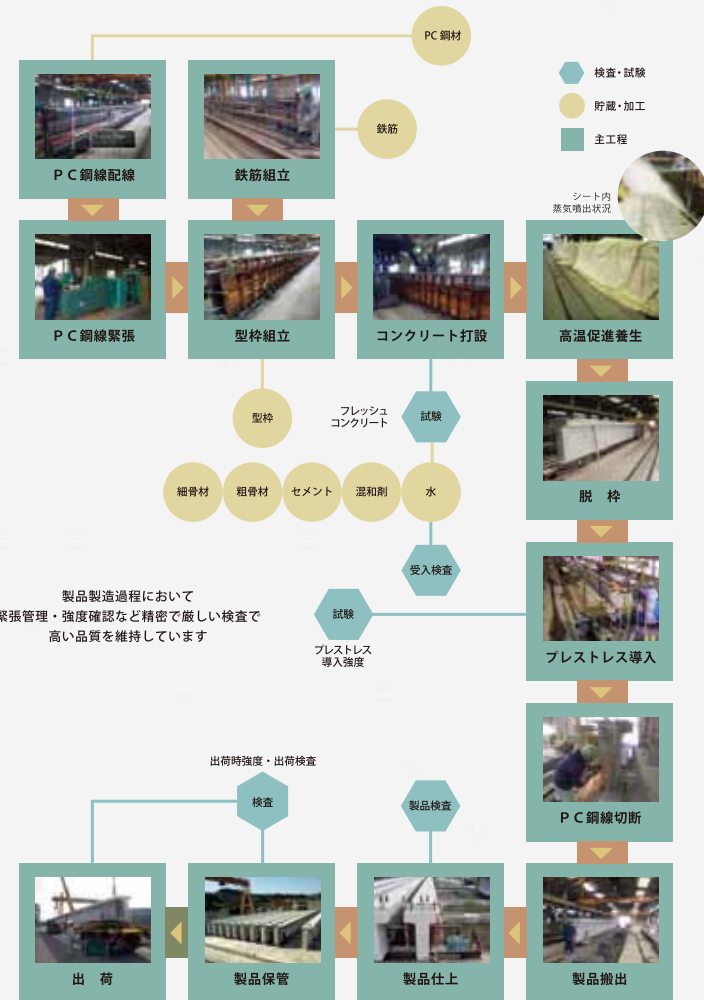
PC鋼材

検査・試験
貯蔵・加工
主工程

ＰＣ鋼線配線
鉄筋組立
鉄筋

シート内
蒸気噴出状況

ＰＣ鋼線緊張
型枠組立
コンクリート打設
高温促進養生

型枠
フレッシュ
コンクリート
試験

細骨材
粗骨材
セメント
混和剤
水

脱　枠

受入検査

製品製造過程において
緊張管理・強度確認など精密で厳しい検査で
高い品質を維持しています

試験
プレストレス
導入強度

プレストレス導入

ＰＣ鋼線切断

出荷時強度・出荷検査
検査
製品検査

出　荷
製品保管
製品仕上
製品搬出